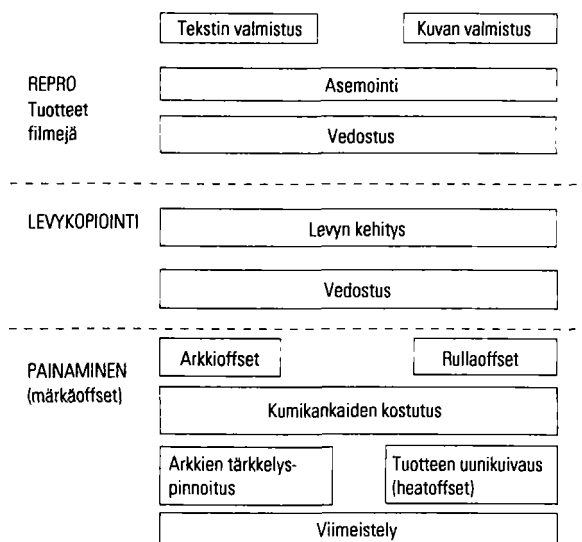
Tekstin valmistus

Kuvan valmistus

REPRO
Tuotteet
filmejä

Asemointi

Vedostus

LEVYKOPIOINTI

Levyn kehitys

Vedostus

PAINAMINEN
(märkäoffset)

Arkkioffset

Rullaoffset

Kumikankaiden kostutus

Arkkien tärkkelyspinnoitus

Tuotteen uunikuivaus
(heatoffset)

Viimeistely